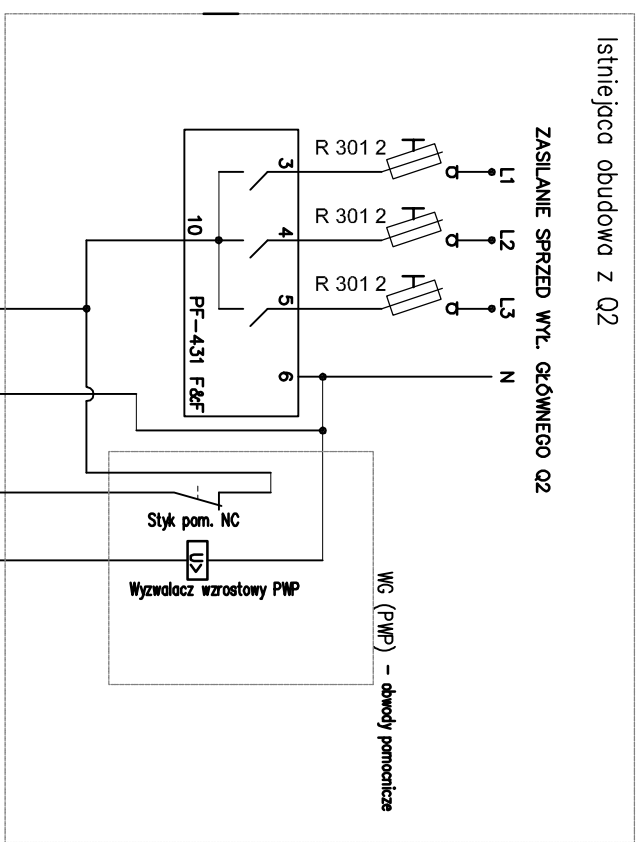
Istniejaca obudowa z Q2

ZASILANIE SPRZED WYŁ. GŁÓWNEGO Q2

L1

L2

L3

N

R 301 2

R 301 2

R 301 2

3

4

5

6

10

PF-431 F&F

Styk pom. NC

U>

Wyzwalacz wzrostowy PWP

WG (PWP) - obwody pomocnicze